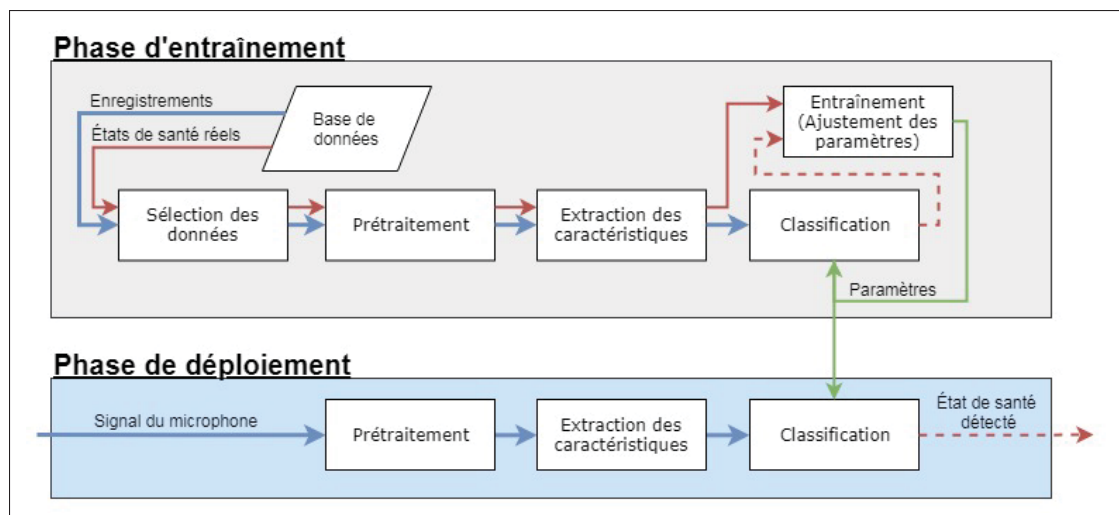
Phase d'entraînement

Enregistrements

États de santé réels

Base de données

Entraînement (Ajustement des paramètres)

Sélection des données

Prétraitement

Extraction des caractéristiques

Classification

Paramètres

Phase de déploiement

Signal du microphone

Prétraitement

Extraction des caractéristiques

Classification

État de santé détecté